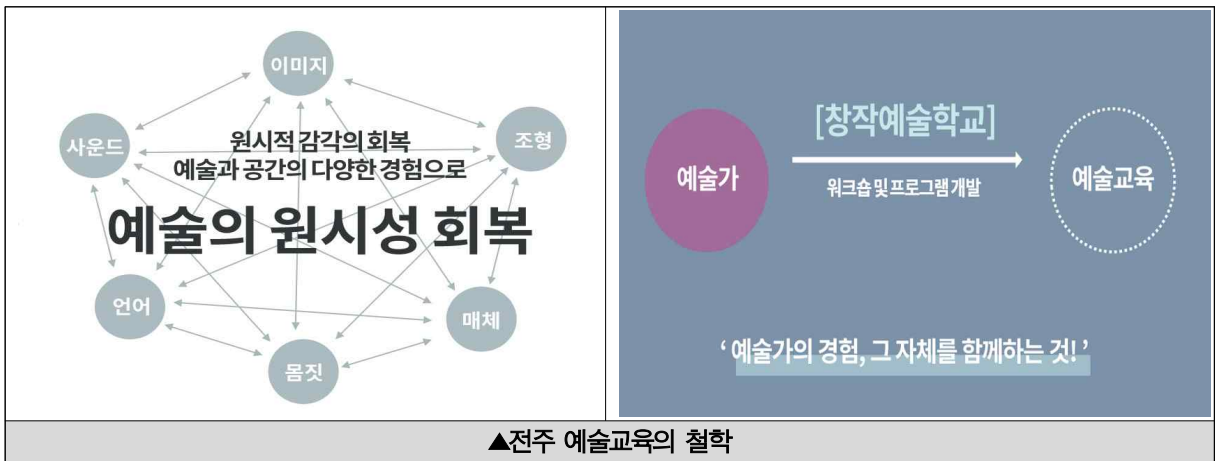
이미지

사운드

조형

원시적 감각의 회복
예술과 공간의 다양한 경험으로

예술의 원시성 회복

언어

매체

몸짓

[창작예술학교]

예술가

워크숍 및 프로그램 개발

예술교육

' 예술가의 경험, 그 자체를 함께하는 것! '

▲전주 예술교육의 철학